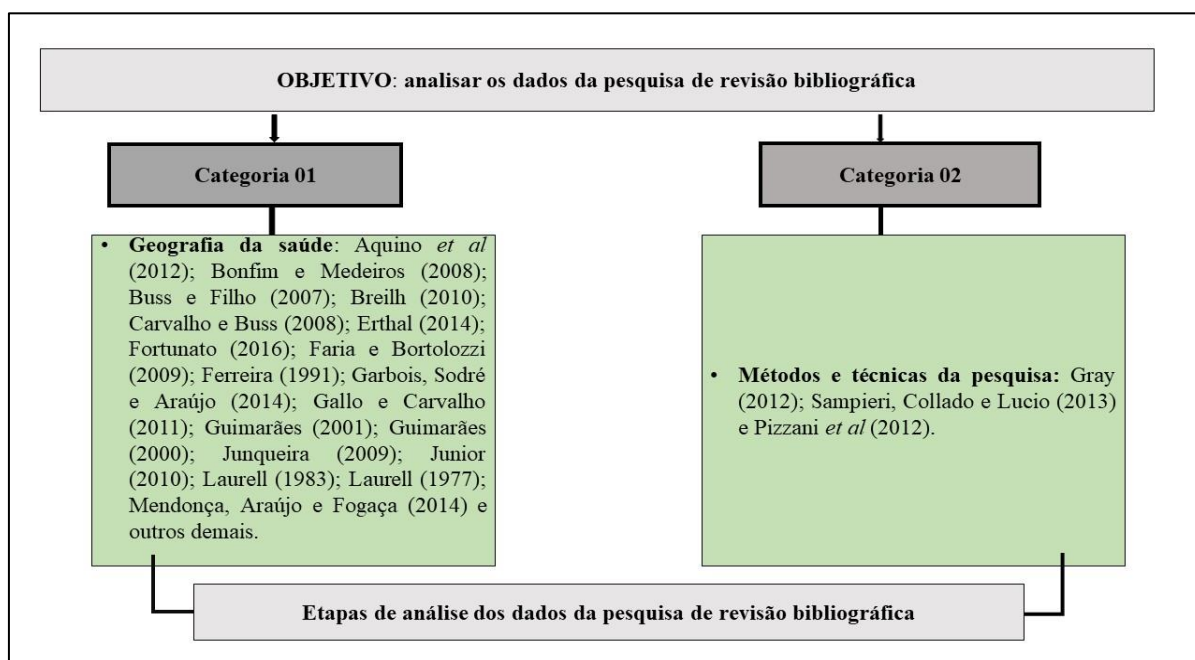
**OBJETIVO**: analisar os dados da pesquisa de revisão bibliográfica

**Categoria 01**

**Categoria 02**

• **Geografia da saúde**: Aquino *et al* (2012); Bonfim e Medeiros (2008); Buss e Filho (2007); Breilh (2010); Carvalho e Buss (2008); Erthal (2014); Fortunato (2016); Faria e Bortolozzi (2009); Ferreira (1991); Garbois, Sodré e Araújo (2014); Gallo e Carvalho (2011); Guimarães (2001); Guimarães (2000); Junqueira (2009); Junior (2010); Laurell (1983); Laurell (1977); Mendonça, Araújo e Fogaça (2014) e outros demais.

• **Métodos e técnicas da pesquisa:** Gray (2012); Sampieri, Collado e Lucio (2013) e Pizzani *et al* (2012).

**Etapas de análise dos dados da pesquisa de revisão bibliográfica**